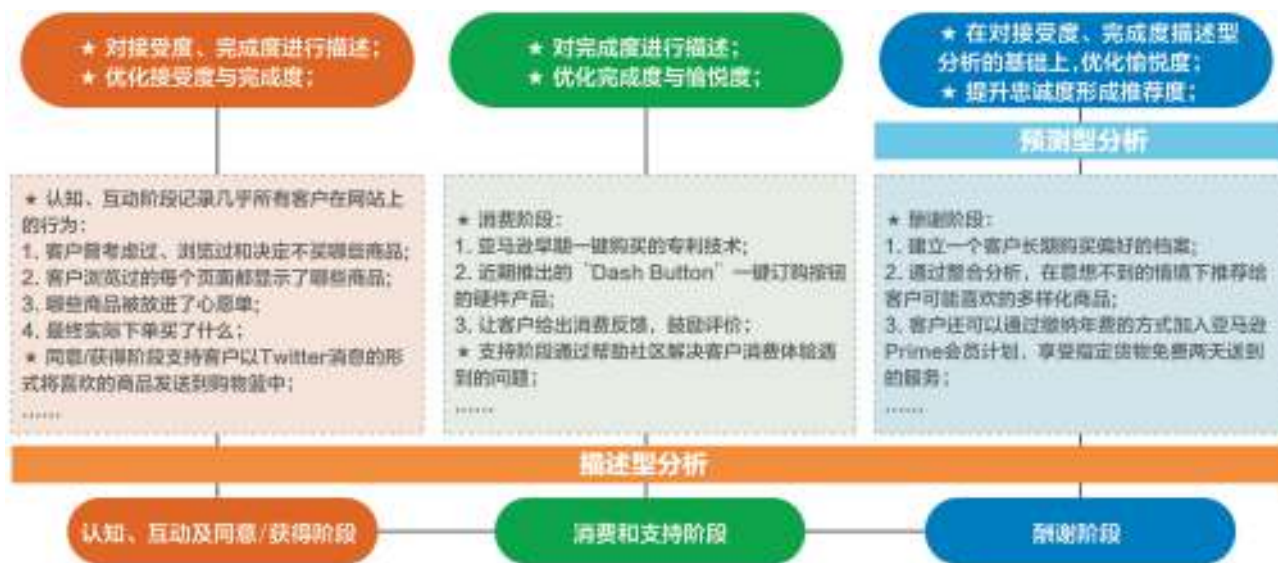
★ 对接受度、完成度进行描述；
★ 优化接受度与完成度；

★ 对完成度进行描述；
★ 优化完成度与愉悦度；

★ 在对接受度、完成度描述型分析的基础上，优化愉悦度；
★ 提升忠诚度形成推荐度；

预测型分析

★ 认知、互动阶段记录几乎所有客户在网站上的行为：
1. 客户曾考虑过、浏览过和决定不买哪些商品；
2. 客户浏览过的每个页面都显示了哪些商品；
3. 哪些商品被放进了心愿单；
4. 最终实际下单买了什么；
★ 同意/获得阶段支持客户以Twitter消息的形式将喜欢的商品发送到购物篮中；
……

★ 消费阶段：
1. 亚马逊早期一键购买的专利技术；
2. 近期推出的"Dash Button"一键订购按钮的硬件产品；
3. 让客户给出消费反馈，鼓励评价；
★ 支持阶段通过帮助社区解决客户消费体验遇到的问题；
……

★ 酬谢阶段：
1. 建立一个客户长期购买偏好的档案；
2. 通过整合分析，在意想不到的情境下推荐给客户可能喜欢的多样化商品；
3. 客户还可以通过缴纳年费的方式加入亚马逊Prime会员计划，享受指定货物免费两天送到的服务；
……

描述型分析

认知、互动及同意/获得阶段

消费和支持阶段

酬谢阶段